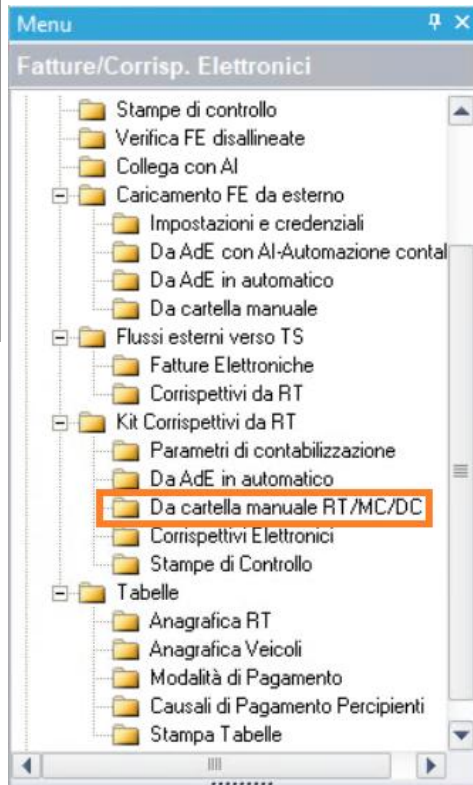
Menu

Fatture/Corrisp. Elettronici

Stampe di controllo
Verifica FE disallineate
Collega con AI
Caricamento FE da esterno
Impostazioni e credenziali
Da AdE con AI-Automazione contal
Da AdE in automatico
Da cartella manuale
Flussi esterni verso TS
Fatture Elettroniche
Corrispettivi da RT
Kit Corrispettivi da RT
Parametri di contabilizzazione
Da AdE in automatico
Da cartella manuale RT/MC/DC
Corrispettivi Elettronici
Stampe di Controllo
Tabelle
Anagrafica RT
Anagrafica Veicoli
Modalità di Pagamento
Causali di Pagamento Percipienti
Stampa Tabelle